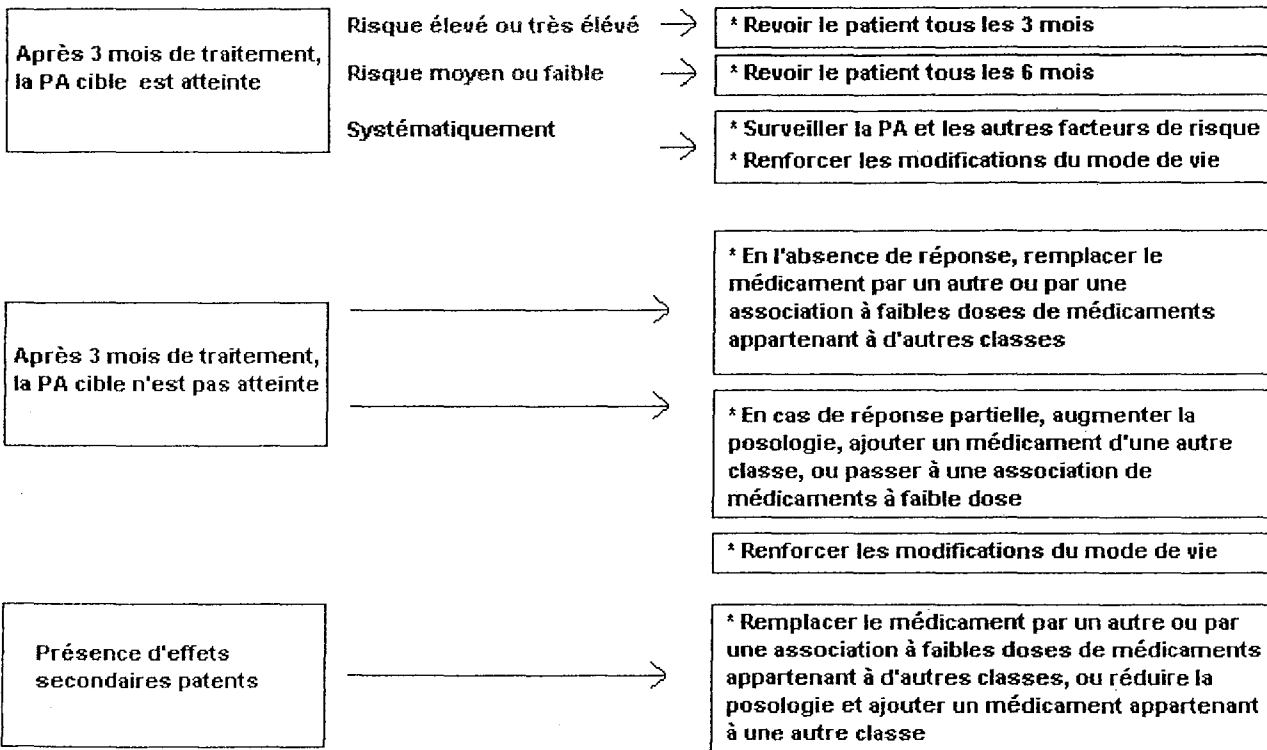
Après 3 mois de traitement, la PA cible est atteinte

Risque élevé ou très élevé

* Revoir le patient tous les 3 mois

Risque moyen ou faible

* Revoir le patient tous les 6 mois

Systématiquement

* Surveiller la PA et les autres facteurs de risque
* Renforcer les modifications du mode de vie

Après 3 mois de traitement, la PA cible n'est pas atteinte

* En l'absence de réponse, remplacer le médicament par un autre ou par une association à faibles doses de médicaments appartenant à d'autres classes

* En cas de réponse partielle, augmenter la posologie, ajouter un médicament d'une autre classe, ou passer à une association de médicaments à faible dose

* Renforcer les modifications du mode de vie

Présence d'effets secondaires patents

* Remplacer le médicament par un autre ou par une association à faibles doses de médicaments appartenant à d'autres classes, ou réduire la posologie et ajouter un médicament appartenant à une autre classe